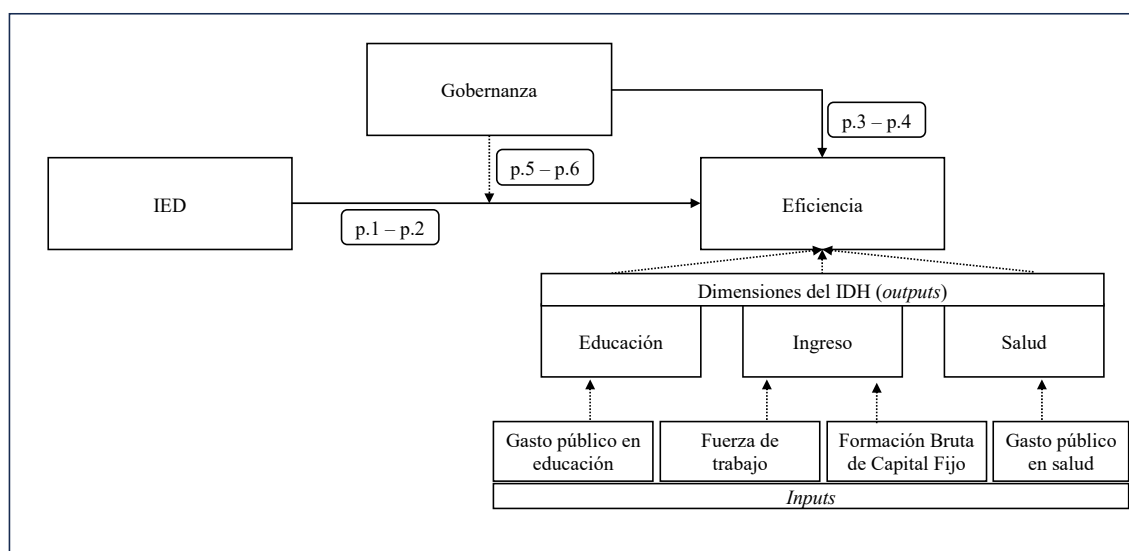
Gobernanza

p.3 – p.4

p.5 – p.6

IED

Eficiencia

p.1 – p.2

Dimensiones del IDH (*outputs*)

Educación

Ingreso

Salud

Gasto público en educación

Fuerza de trabajo

Formación Bruta de Capital Fijo

Gasto público en salud

*Inputs*